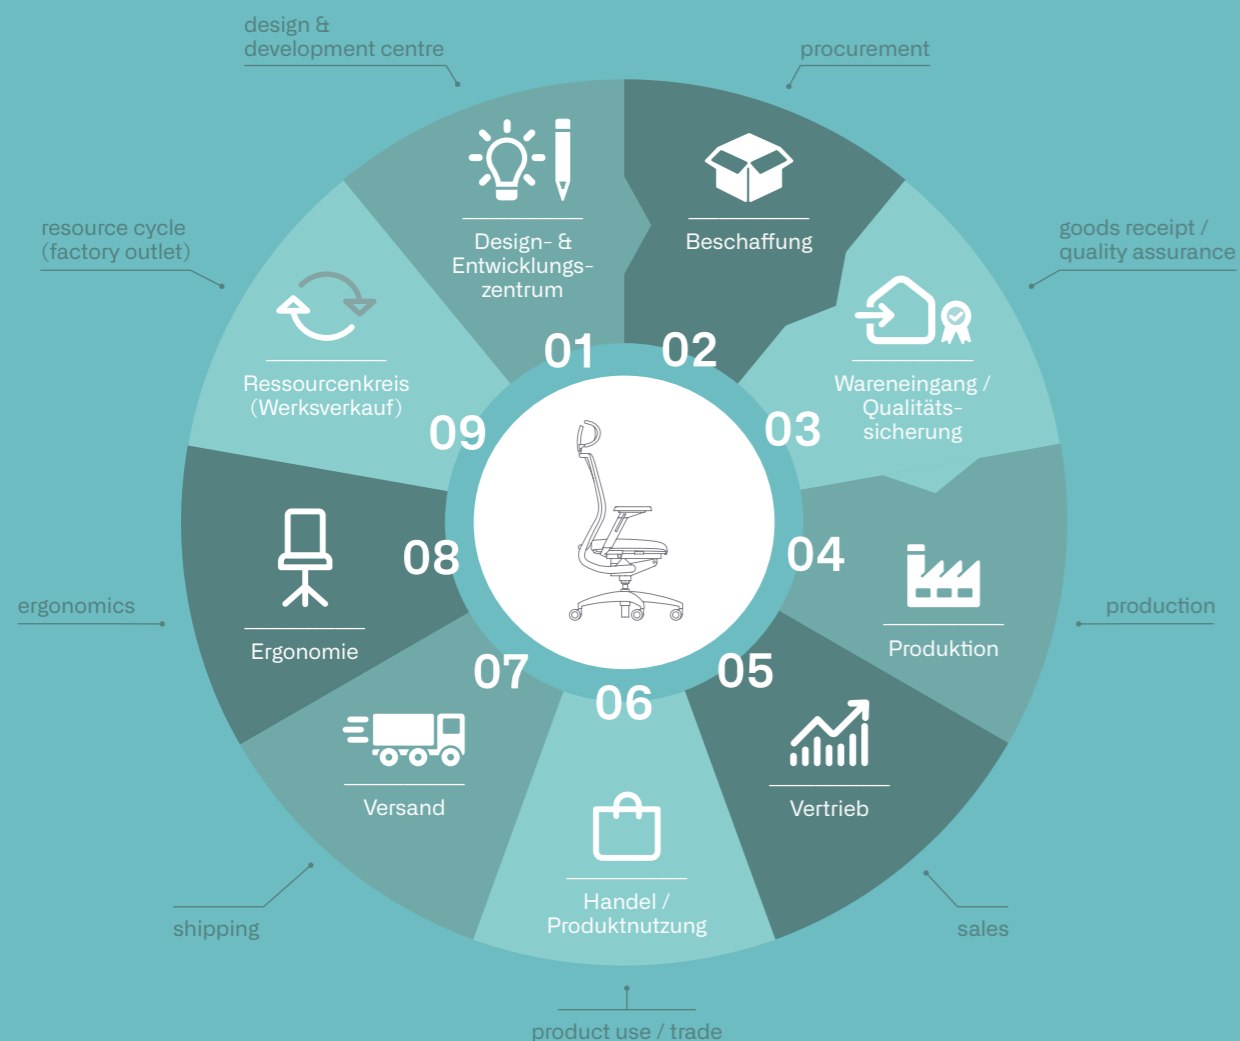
design &
development centre

procurement

01
Design- &
Entwicklungszentrum

02
Beschaffung

resource cycle
(factory outlet)

goods receipt /
quality assurance

09
Ressourcenkreis
(Werksverkauf)

03
Wareneingang /
Qualitätssicherung

ergonomics

production

08
Ergonomie

04
Produktion

07
Versand

05
Vertrieb

06
Handel /
Produktnutzung

shipping

sales

product use / trade